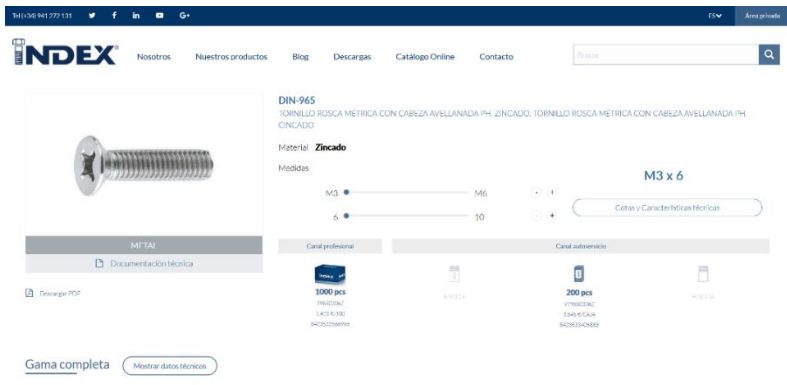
Tel (+34) 941 272 131 f in G+ ES Área privada

INDEX Nosotros Nuestros productos Blog Descargas Catálogo Online Contacto Buscar

DIN-965
TORNILLO ROSCA MÉTRICA CON CABEZA AVELLANADA PH. ZINCADO. TORNILLO ROSCA MÉTRICA CON CABEZA AVELLANADA PH. ZINCADO

Material Zincado

Medidas

M3 M6 - +

6 10 - +

M3 x 6

Cotas y Características técnicas

METAL

Documentación técnica

Descargar PDF

Canal profesional

Canal autoservicio

1000 pcs
7965030061
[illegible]
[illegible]

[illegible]

200 pcs
V7965030062
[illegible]
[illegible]

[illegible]

Gama completa

Mostrar datos técnicos